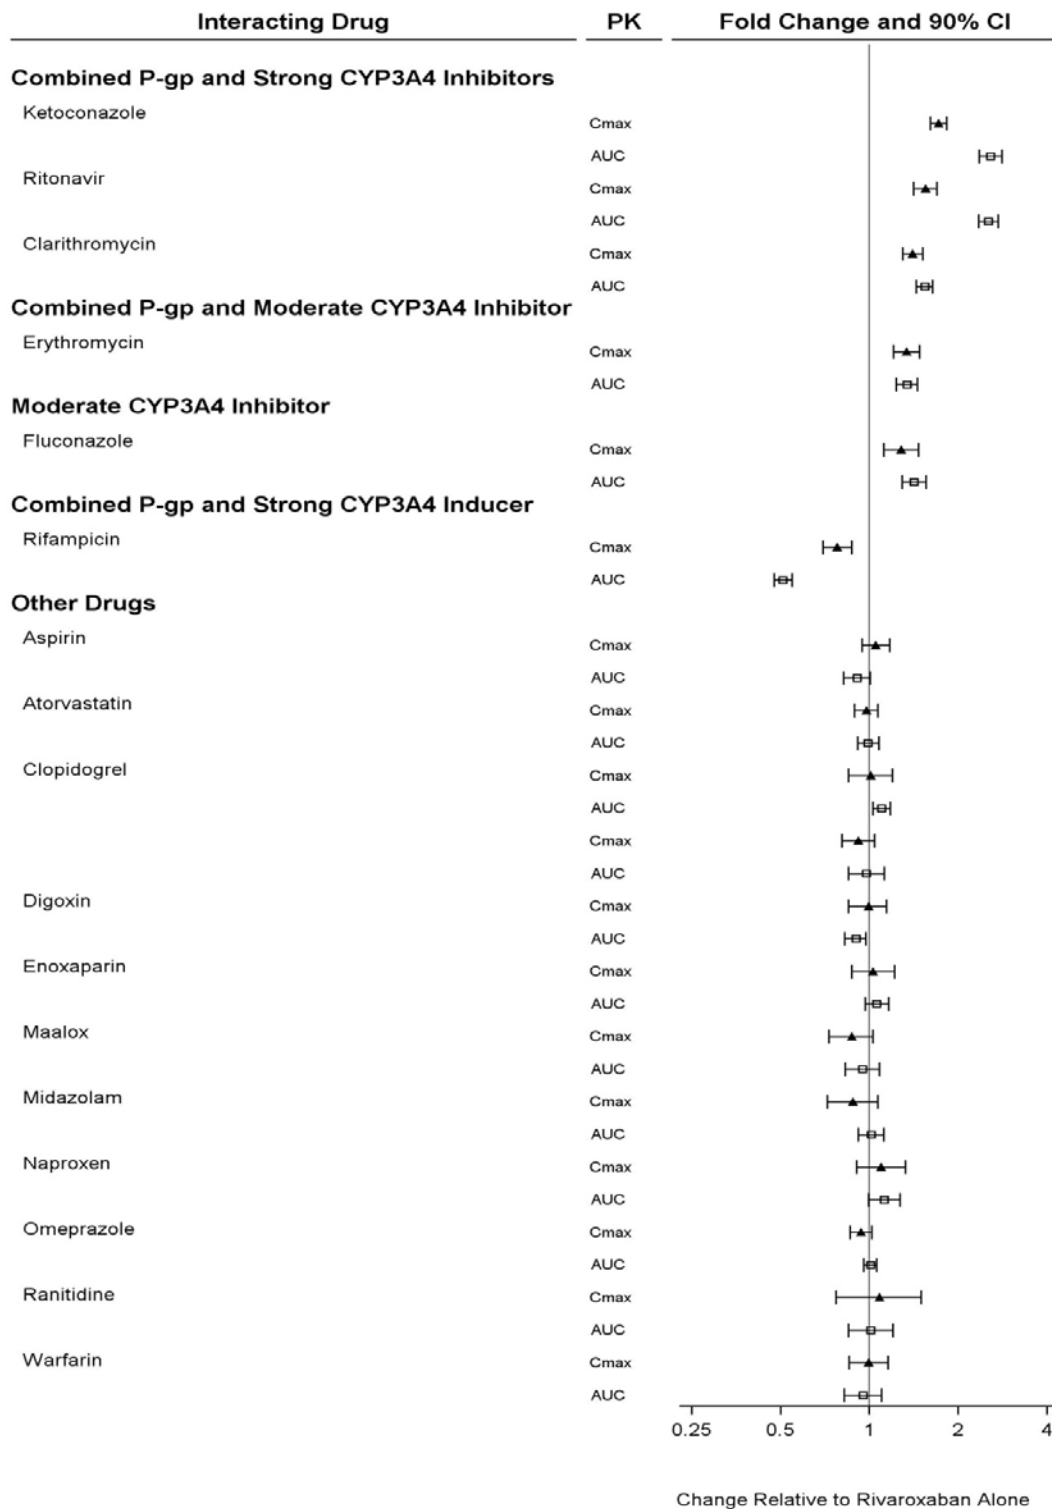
| Interacting Drug | PK | Fold Change and 90% CI |
|---|---|---|
| **Combined P-gp and Strong CYP3A4 Inhibitors** | | |
| Ketoconazole | Cmax | |
| | AUC | |
| Ritonavir | Cmax | |
| | AUC | |
| Clarithromycin | Cmax | |
| | AUC | |
| **Combined P-gp and Moderate CYP3A4 Inhibitor** | | |
| Erythromycin | Cmax | |
| | AUC | |
| **Moderate CYP3A4 Inhibitor** | | |
| Fluconazole | Cmax | |
| | AUC | |
| **Combined P-gp and Strong CYP3A4 Inducer** | | |
| Rifampicin | Cmax | |
| | AUC | |
| **Other Drugs** | | |
| Aspirin | Cmax | |
| | AUC | |
| Atorvastatin | Cmax | |
| | AUC | |
| Clopidogrel | Cmax | |
| | AUC | |
| | Cmax | |
| | AUC | |
| Digoxin | Cmax | |
| | AUC | |
| Enoxaparin | Cmax | |
| | AUC | |
| Maalox | Cmax | |
| | AUC | |
| Midazolam | Cmax | |
| | AUC | |
| Naproxen | Cmax | |
| | AUC | |
| Omeprazole | Cmax | |
| | AUC | |
| Ranitidine | Cmax | |
| | AUC | |
| Warfarin | Cmax | |
| | AUC | |

0.25 0.5 1 2 4

Change Relative to Rivaroxaban Alone